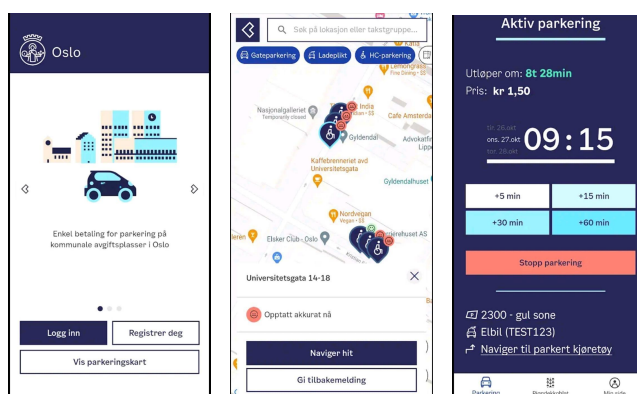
Oslo

Enkel betaling for parkering på kommunale avgiftsplasser i Oslo

Logg inn

Registrer deg

Vis parkeringskart

Søk på lokasjon eller takstgruppe...

Gateparkering

Ladeplikt

HC-parkering

Nasjonalgalleriet
Temporarily closed

India

Cafe Amsterdam

Gyldendal

Advokatfirma Lippe

Kaffebrenneriet avd Universitetsgata

Gyldendalhuset

Nordvegan
Vegan · $$

Elsker Club - Oslo

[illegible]erhuset AS

Universitetsgata 14-18

Opptatt akkurat nå

Naviger hit

Gi tilbakemelding

Aktiv parkering

Utløper om: 8t 28min

Pris: kr 1,50

fre. 26.okt.
ons. 27.okt
tor. 28.okt

09 : 15

+5 min

+15 min

+30 min

+60 min

Stopp parkering

2300 - gul sone

Elbil (TEST123)

Naviger til parkert kjøretøy

Parkering

Min side